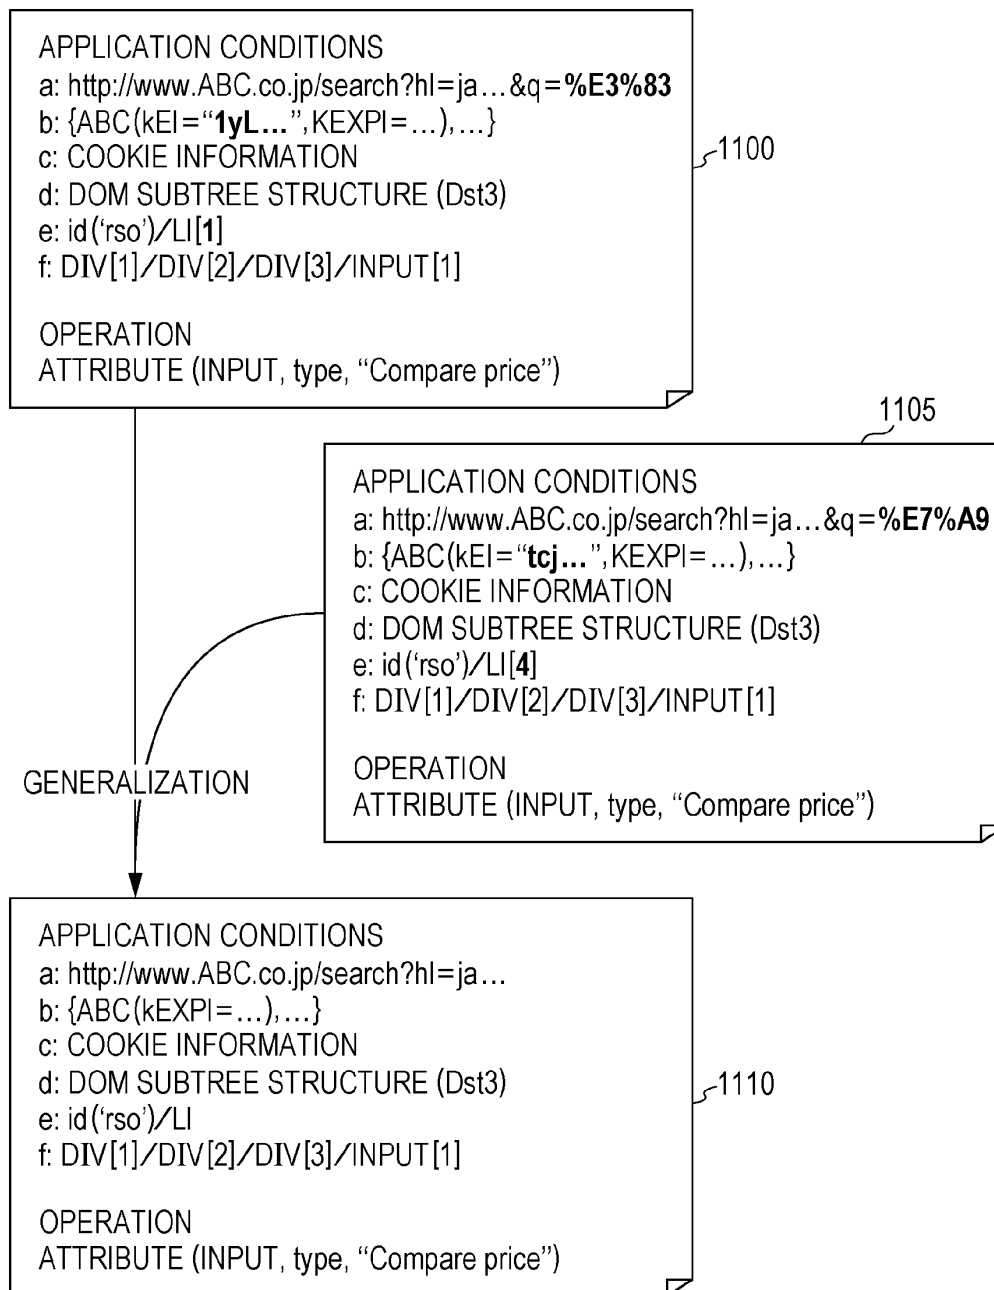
APPLICATION CONDITIONS
a: http://www.ABC.co.jp/search?hl=ja…&q=%E3%83
b: {ABC(kEI="1yL…",KEXPI=…),…}
c: COOKIE INFORMATION
d: DOM SUBTREE STRUCTURE (Dst3)
e: id('rso')/LI[1]
f: DIV[1]/DIV[2]/DIV[3]/INPUT[1]

OPERATION
ATTRIBUTE (INPUT, type, "Compare price")

1100

1105

APPLICATION CONDITIONS
a: http://www.ABC.co.jp/search?hl=ja…&q=%E7%A9
b: {ABC(kEI="tcj…",KEXPI=…),…}
c: COOKIE INFORMATION
d: DOM SUBTREE STRUCTURE (Dst3)
e: id('rso')/LI[4]
f: DIV[1]/DIV[2]/DIV[3]/INPUT[1]

OPERATION
ATTRIBUTE (INPUT, type, "Compare price")

GENERALIZATION

APPLICATION CONDITIONS
a: http://www.ABC.co.jp/search?hl=ja…
b: {ABC(kEXPI=…),…}
c: COOKIE INFORMATION
d: DOM SUBTREE STRUCTURE (Dst3)
e: id('rso')/LI
f: DIV[1]/DIV[2]/DIV[3]/INPUT[1]

OPERATION
ATTRIBUTE (INPUT, type, "Compare price")

1110